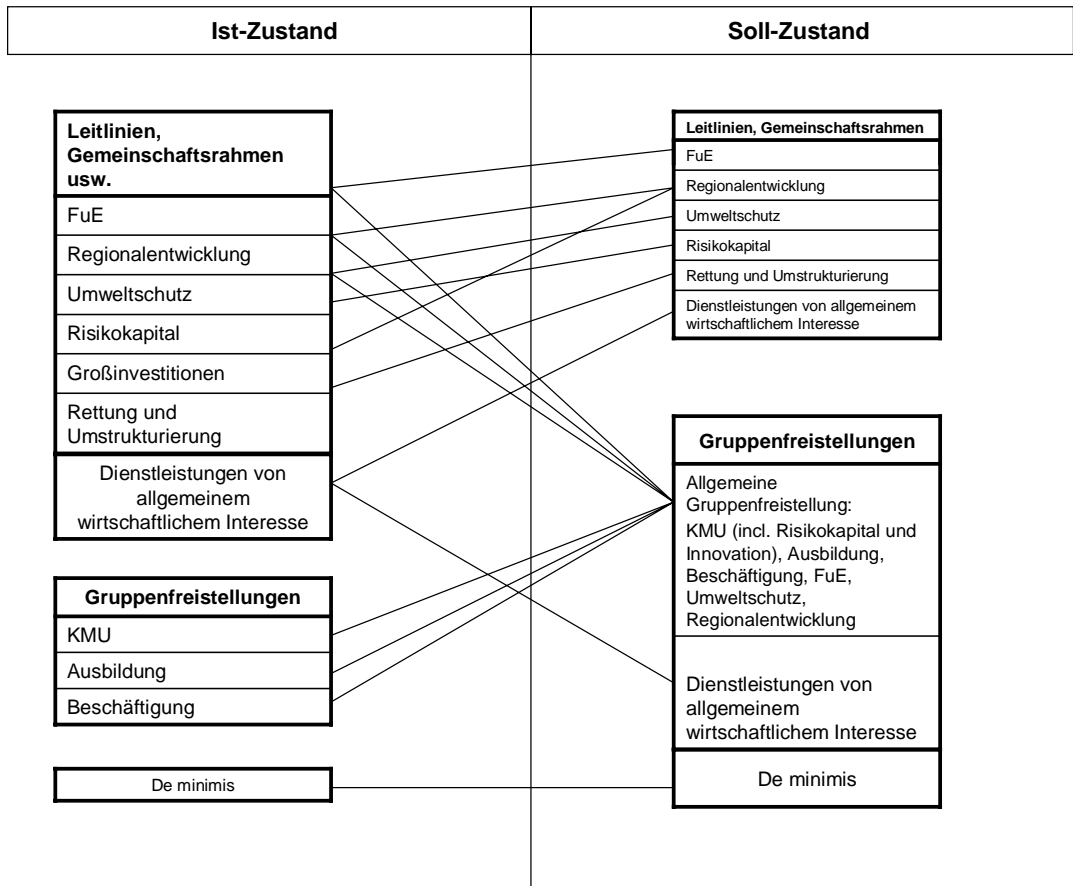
Ist-Zustand

Leitlinien, Gemeinschaftsrahmen usw.

FuE

Regionalentwicklung

Umweltschutz

Risikokapital

Großinvestitionen

Rettung und Umstrukturierung

Dienstleistungen von allgemeinem wirtschaftlichem Interesse

Gruppenfreistellungen

KMU

Ausbildung

Beschäftigung

De minimis

Soll-Zustand

Leitlinien, Gemeinschaftsrahmen

FuE

Regionalentwicklung

Umweltschutz

Risikokapital

Rettung und Umstrukturierung

Dienstleistungen von allgemeinem wirtschaftlichem Interesse

Gruppenfreistellungen

Allgemeine Gruppenfreistellung: KMU (incl. Risikokapital und Innovation), Ausbildung, Beschäftigung, FuE, Umweltschutz, Regionalentwicklung

Dienstleistungen von allgemeinem wirtschaftlichem Interesse

De minimis